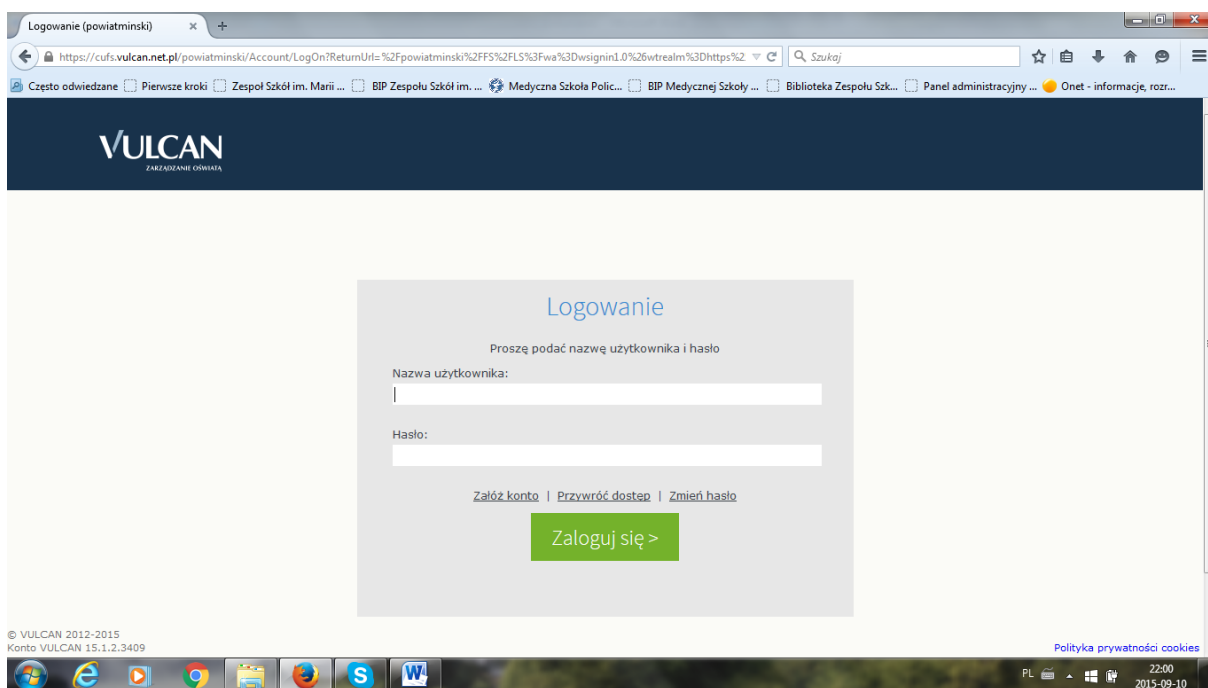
Logowanie (powiatminski) × +

https://cufs.vulcan.net.pl/powiatminski/Account/LogOn?ReturnUrl=%2Fpowiatminski%2FFS%2FLS%3Fwa%3Dwsignin1.0%26wtrealm%3Dhttps%2

Szukaj

Często odwiedzane | Pierwsze kroki | Zespoł Szkół im. Marii ... | BIP Zespołu Szkół im. ... | Medyczna Szkoła Polic... | BIP Medycznej Szkoły ... | Biblioteka Zespołu Szk... | Panel administracyjny ... | Onet - informacje, rozr...

VULCAN
ZARZĄDZANIE OŚWIATĄ

Logowanie

Proszę podać nazwę użytkownika i hasło

Nazwa użytkownika:

Hasło:

Załóż konto | Przywróć dostęp | Zmień hasło

Zaloguj się >

© VULCAN 2012-2015
Konto VULCAN 15.1.2.3409

Polityka prywatności cookies

PL 22:00 2015-09-10